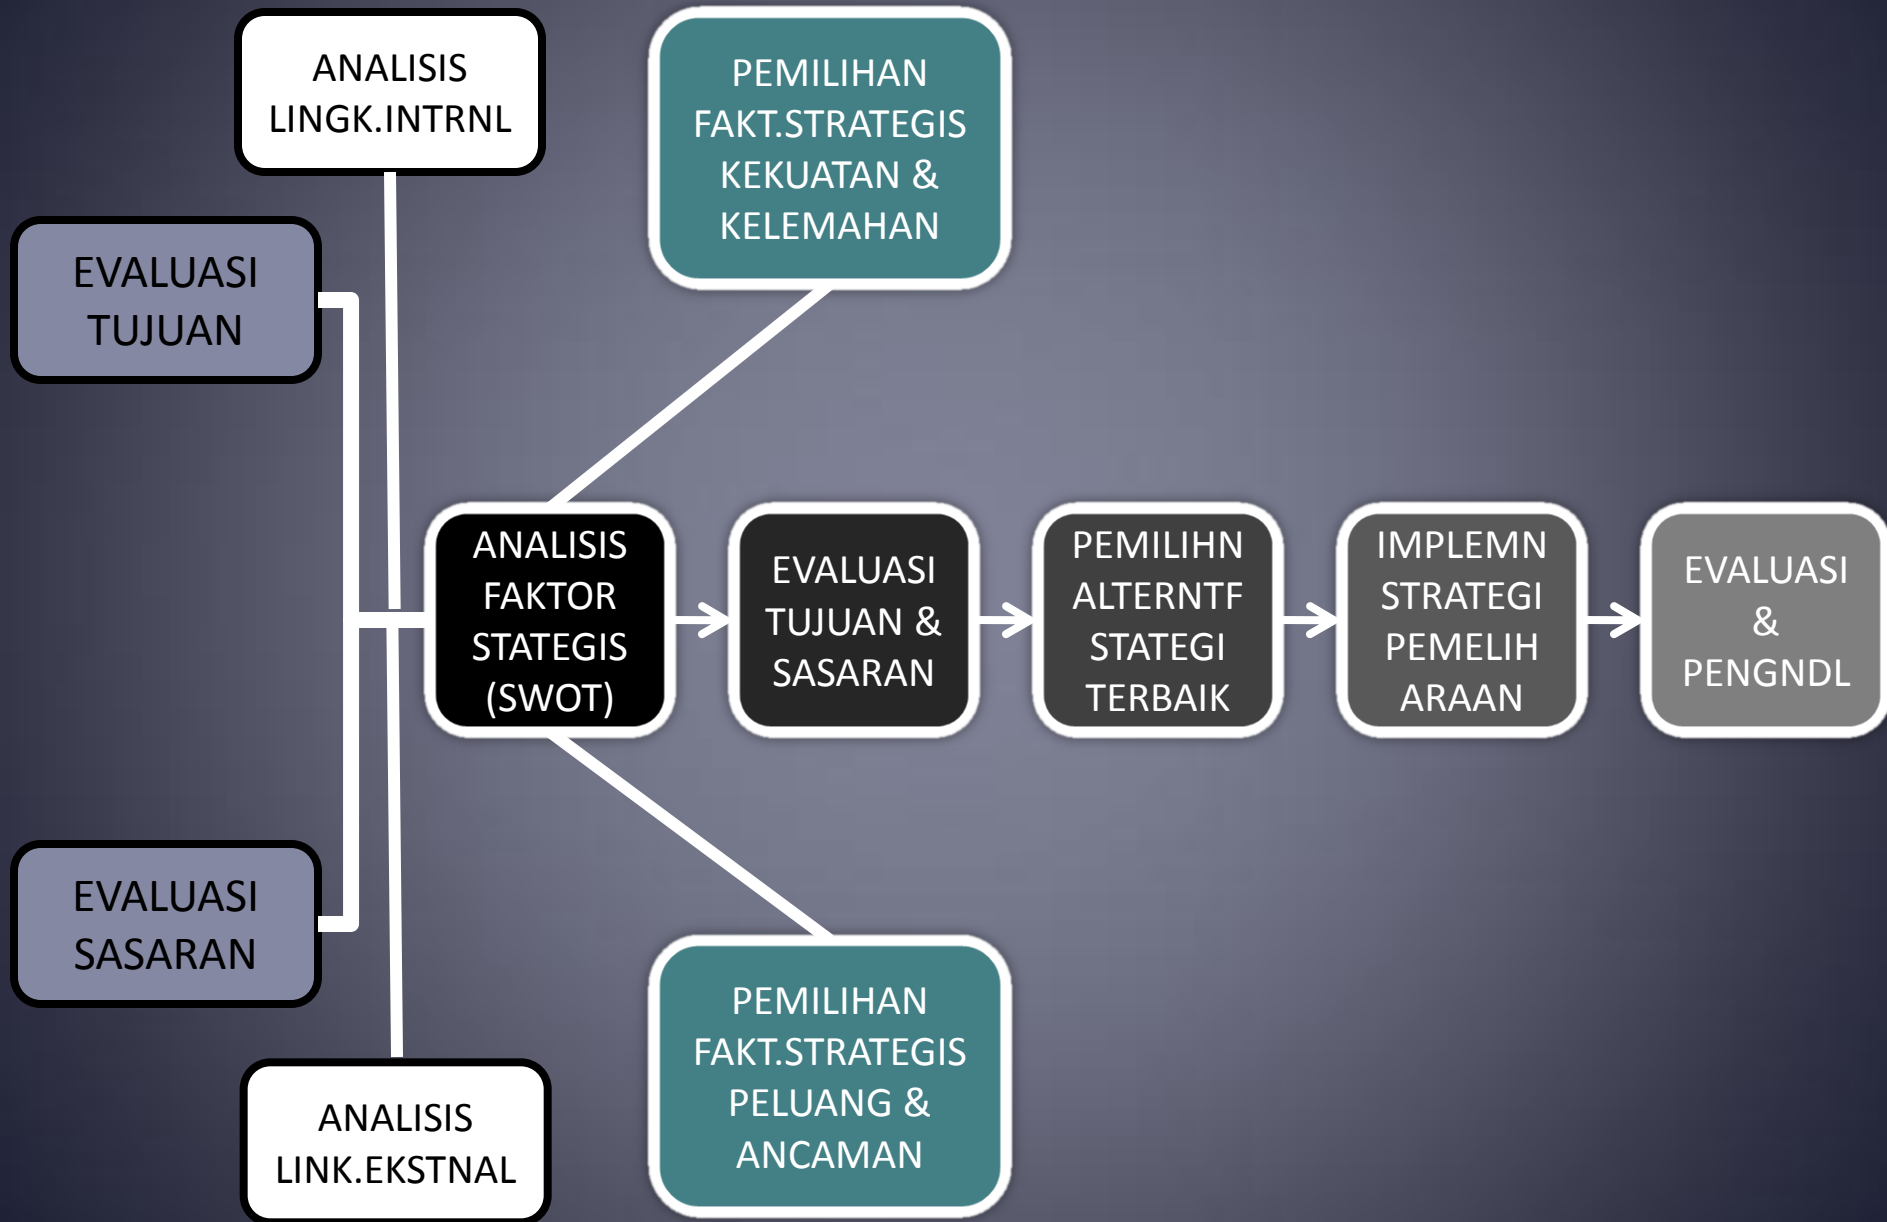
ANALISIS LINGK.INTRNL

PEMILIHAN FAKT.STRATEGIS KEKUATAN & KELEMAHAN

EVALUASI TUJUAN

ANALISIS FAKTOR STATEGIS (SWOT)

EVALUASI TUJUAN & SASARAN

PEMILIHN ALTERNTF STATEGI TERBAIK

IMPLEMN STRATEGI PEMELIH ARAAN

EVALUASI & PENGNDL

EVALUASI SASARAN

PEMILIHAN FAKT.STRATEGIS PELUANG & ANCAMAN

ANALISIS LINK.EKSTNAL